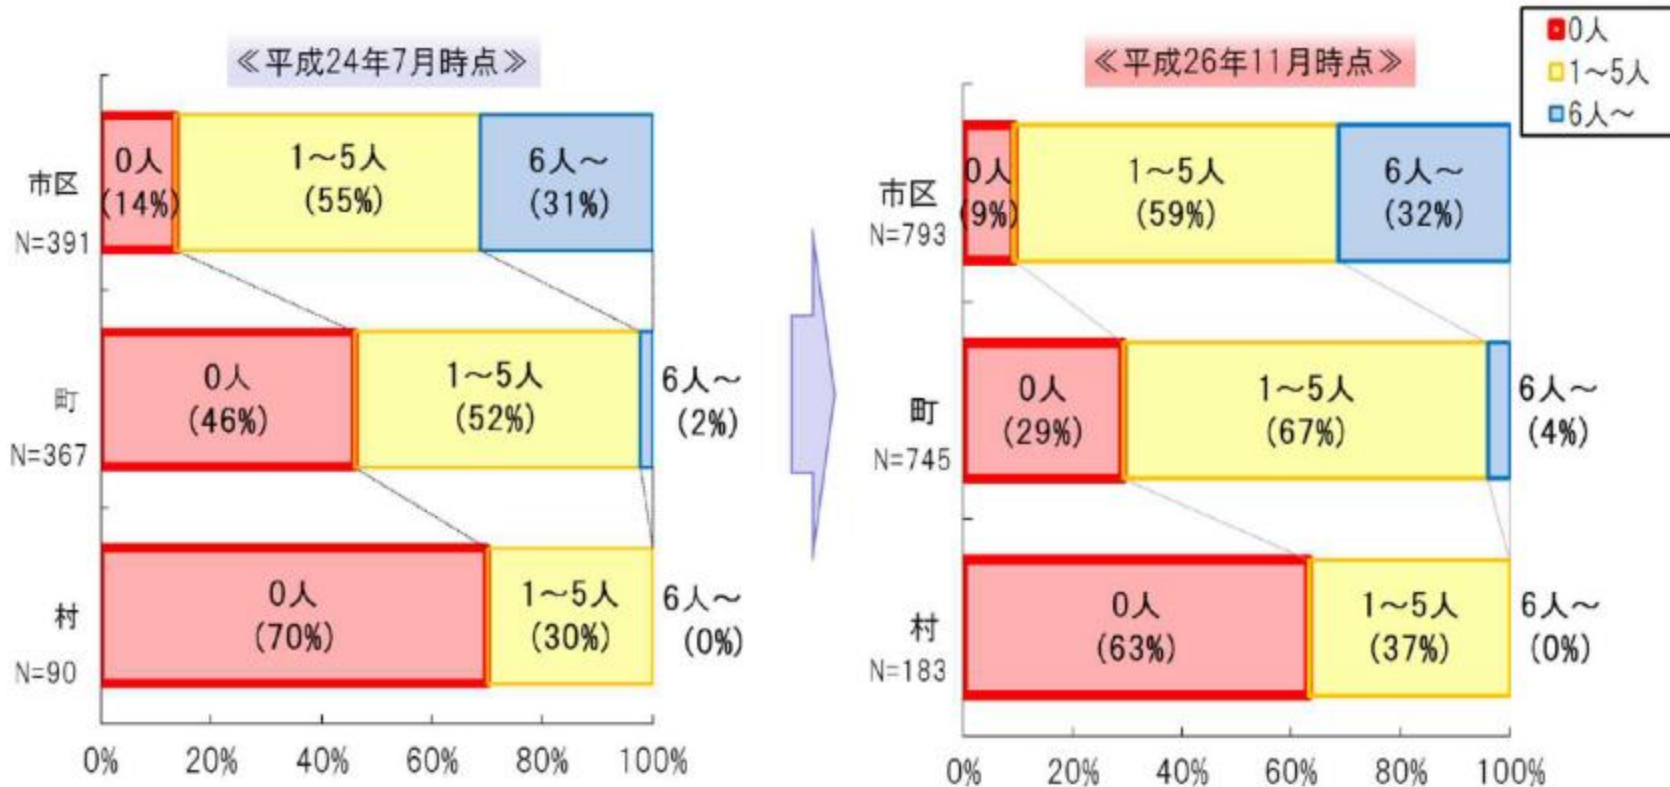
≪平成24年7月時点≫

市区
N=391
0人
(14%)
1～5人
(55%)
6人～
(31%)

町
N=367
0人
(46%)
1～5人
(52%)
6人～
(2%)

村
N=90
0人
(70%)
1～5人
(30%)
6人～
(0%)

0% 20% 40% 60% 80% 100%

≪平成26年11月時点≫

0人
1～5人
6人～

市区
N=793
0人
(9%)
1～5人
(59%)
6人～
(32%)

町
N=745
0人
(29%)
1～5人
(67%)
6人～
(4%)

村
N=183
0人
(63%)
1～5人
(37%)
6人～
(0%)

0% 20% 40% 60% 80% 100%